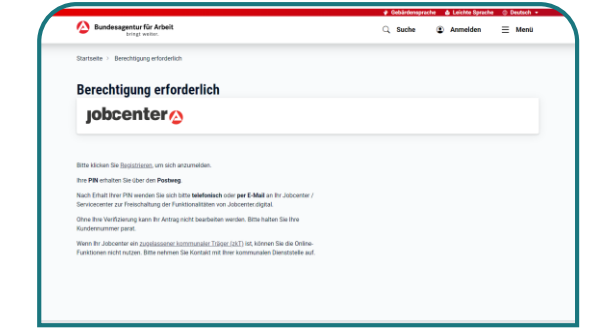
Gebärdensprache Leichte Sprache Deutsch

Bundesagentur für Arbeit
bringt weiter.

Suche Anmelden Menü

Startseite > Berechtigung erforderlich

Berechtigung erforderlich

jobcenter

Bitte klicken Sie Registrieren, um sich anzumelden.

Ihre PIN erhalten Sie über den Postweg.

Nach Erhalt Ihrer PIN wenden Sie sich bitte telefonisch oder per E-Mail an Ihr Jobcenter / Servicecenter zur Freischaltung der Funktionalitäten von Jobcenter.digital.

Ohne Ihre Verifizierung kann Ihr Antrag nicht bearbeitet werden. Bitte halten Sie Ihre Kundennummer parat.

Wenn Ihr Jobcenter ein zugelassener kommunaler Träger (zkT) ist, können Sie die Online-Funktionen nicht nutzen. Bitte nehmen Sie Kontakt mit Ihrer kommunalen Dienststelle auf.